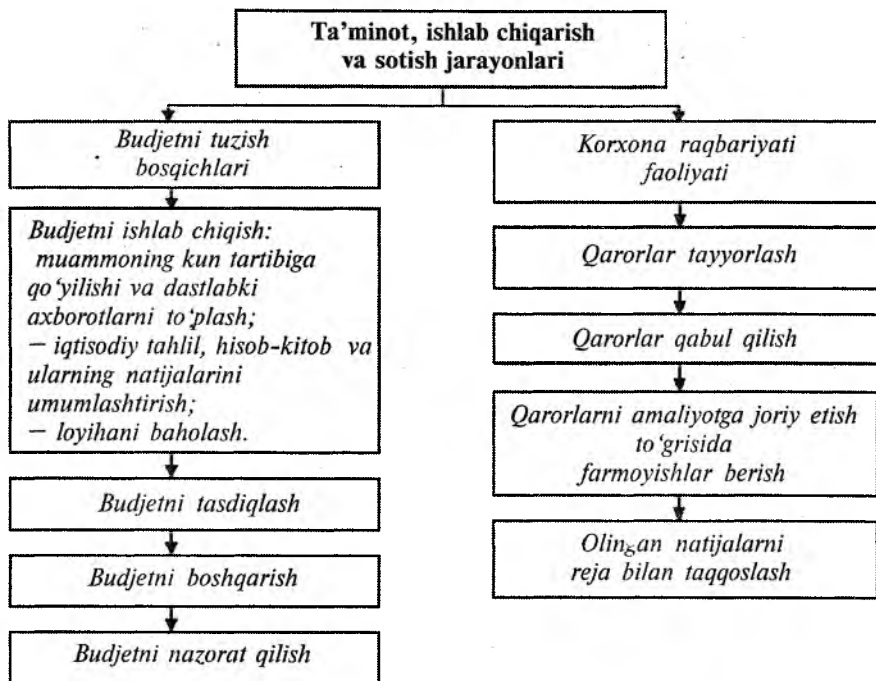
Ta'minot, ishlab chiqarish va sotish jarayonlari

Budjetni tuzish bosqichlari

Budjetni ishlab chiqish: muammoning kun tartibiga qo'yilishi va dastlabki axborotlarni to'plash;
— iqtisodiy tahlil, hisob-kitob va ularning natijalarini umumlashtirish;
— loyihani baholash.

Budjetni tasdiqlash

Budjetni boshqarish

Budjetni nazorat qilish

Korxona raqbariyati faoliyati

Qarorlar tayyorlash

Qarorlar qabul qilish

Qarorlarni amaliyotga joriy etish to'grisida farmoyishlar berish

Olingan natijalarni reja bilan taqqoslash